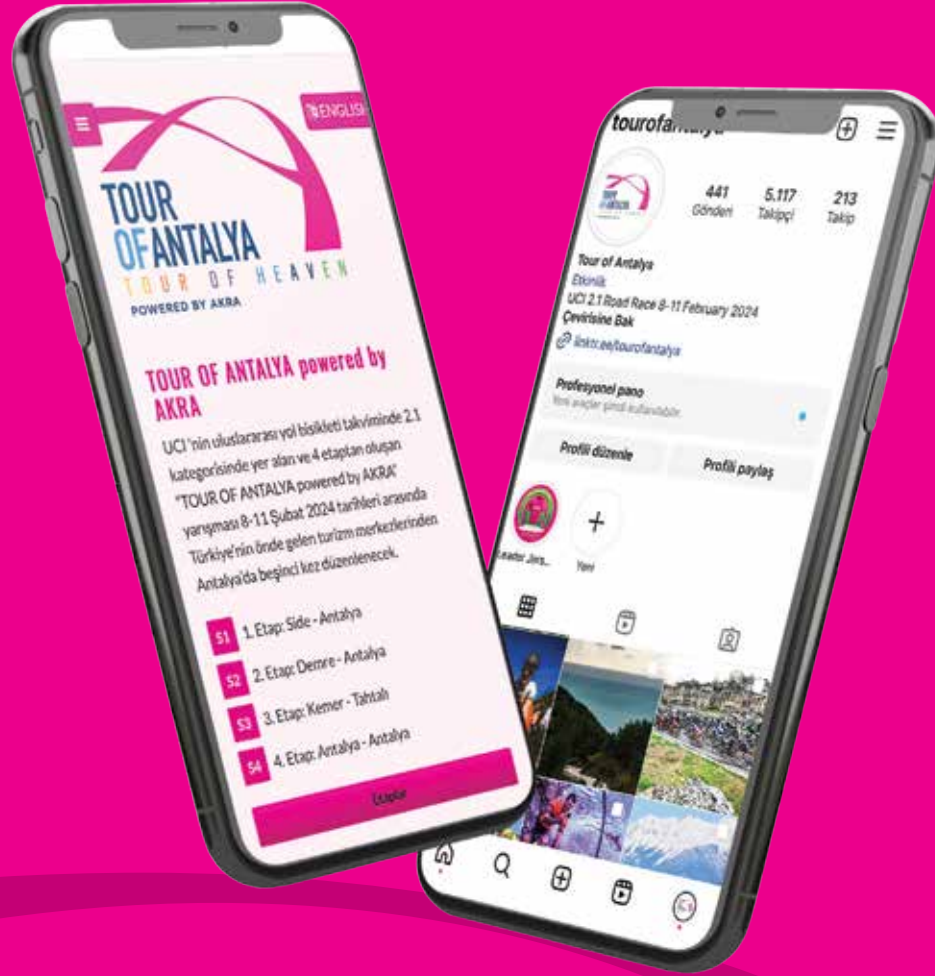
ENGLISH

TOUR OF ANTALYA
TOUR OF HEAVEN
POWERED BY AKRA

TOUR OF ANTALYA powered by AKRA

UCI 'nin uluslararası yol bisikleti takviminde 2.1 kategorisinde yer alan ve 4 etaptan oluşan "TOUR OF ANTALYA powered by AKRA" yarışması 8-11 Şubat 2024 tarihleri arasında Türkiye'nin önde gelen turizm merkezlerinden Antalya'da beşinci kez düzenlenecek.

S1 1. Etap: Side - Antalya
S2 2. Etap: Demre - Antalya
S3 3. Etap: Kemer - Tahtalı
S4 4. Etap: Antalya - Antalya

Etaplar

tourofan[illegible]

441 Gönderi
5.117 Takipçi
213 Takip

Tour of Antalya
Etkinlik
UCI 2.1 Road Race 8-11 February 2024
Çevirisine Bak
linktr.ee/tourofantalya

Profesyonel pano
Yeni araçlar şimdi kullanılabilir.

Profili düzenle
Profili paylaş

Leader Jers...
Yeni